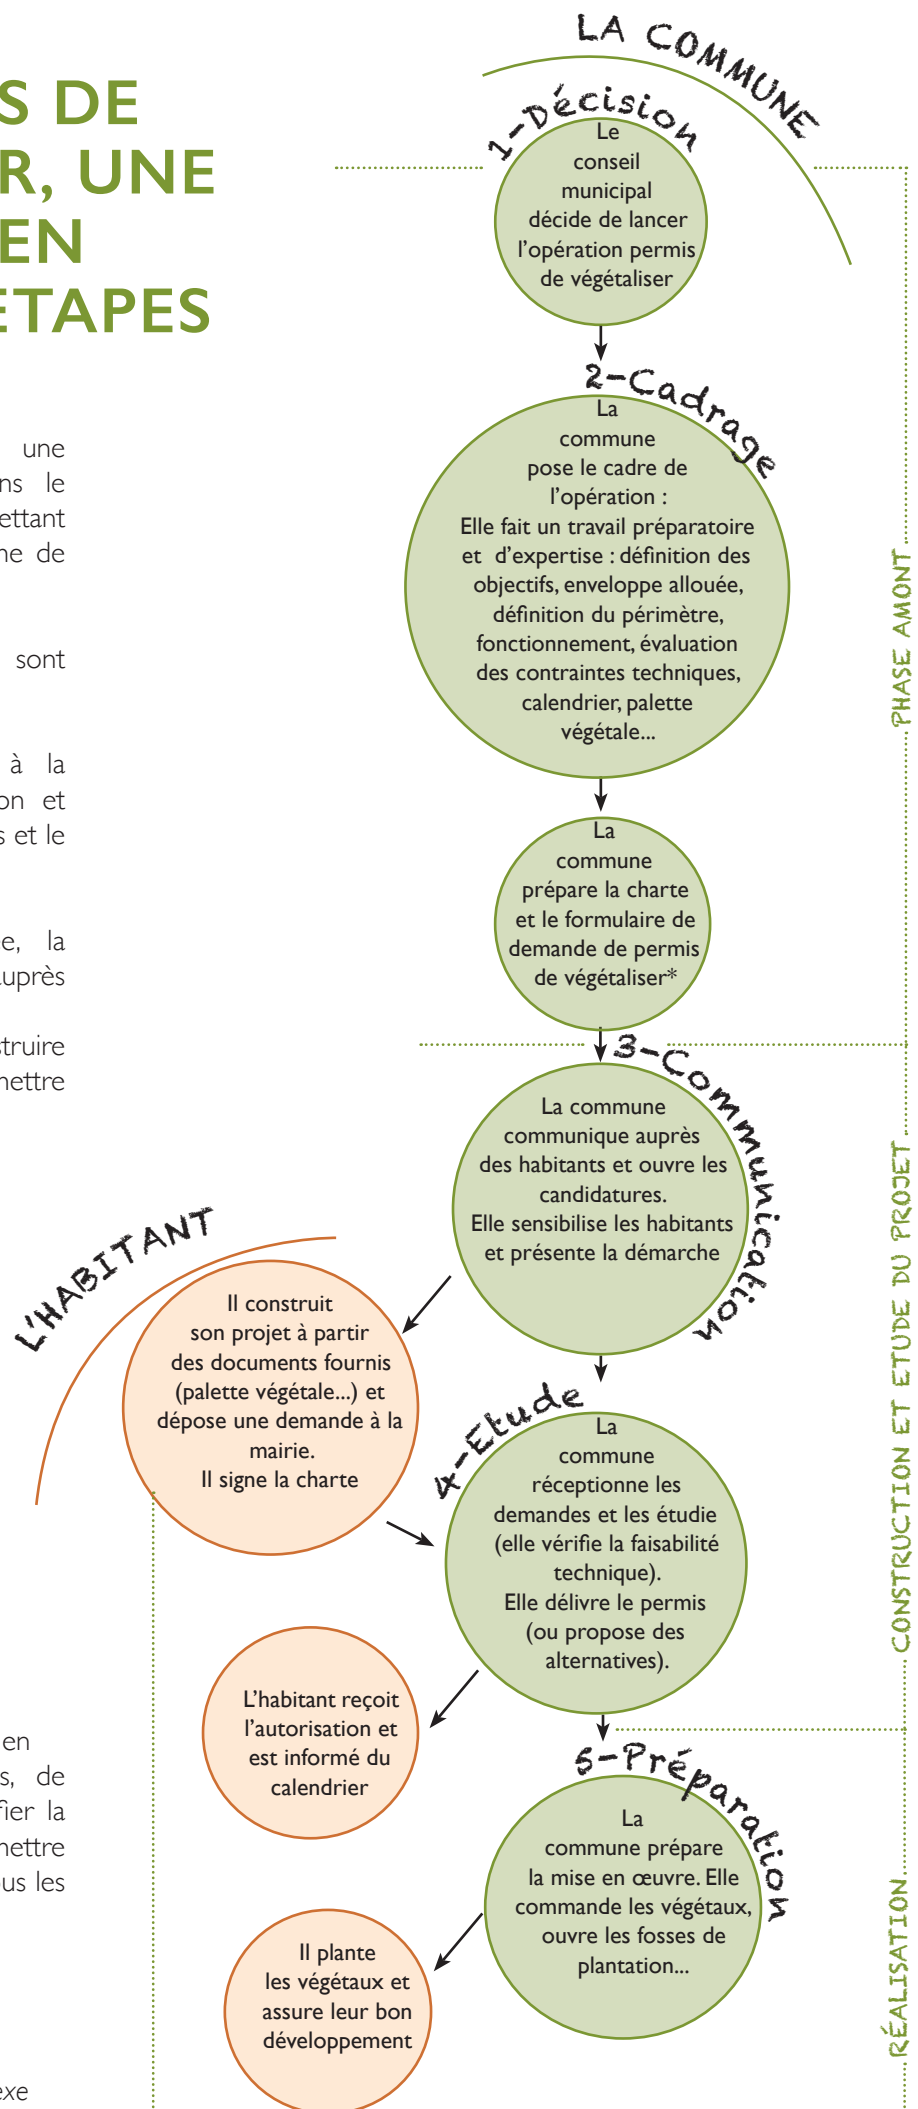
S DE
R, UNE
EN
ETAPES

une
ns le
ettant
ne de

sont

à la
on et
s et le

e, la
uprès

truire
nettre

en
s, de
fier la
nettre
us les

exe

LA COMMUNE

1-Décision

Le conseil municipal décide de lancer l'opération permis de végétaliser

2-Cadrage

La commune pose le cadre de l'opération :
Elle fait un travail préparatoire et d'expertise : définition des objectifs, enveloppe allouée, définition du périmètre, fonctionnement, évaluation des contraintes techniques, calendrier, palette végétale...

La commune prépare la charte et le formulaire de demande de permis de végétaliser*

PHASE AMONT

3-Communication

La commune communique auprès des habitants et ouvre les candidatures.
Elle sensibilise les habitants et présente la démarche

L'HABITANT

Il construit son projet à partir des documents fournis (palette végétale...) et dépose une demande à la mairie.
Il signe la charte

4-Etude

La commune réceptionne les demandes et les étudie (elle vérifie la faisabilité technique).
Elle délivre le permis (ou propose des alternatives).

L'habitant reçoit l'autorisation et est informé du calendrier

CONSTRUCTION ET ETUDE DU PROJET

5-Préparation

La commune prépare la mise en œuvre. Elle commande les végétaux, ouvre les fosses de plantation...

Il plante les végétaux et assure leur bon développement

RÉALISATION